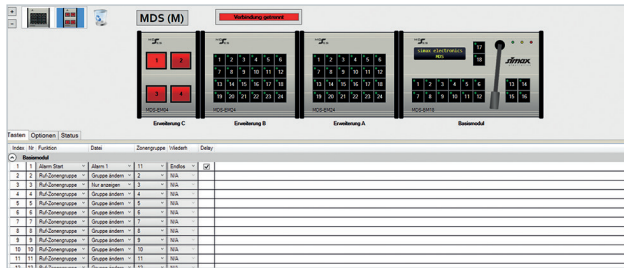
+
-

MDS (M)

Verbindung getrennt

simax
1 2
3 4
MDS-EM04
Erweiterung C

simax
1 2 3 4 5 6
7 8 9 10 11 12
13 14 15 16 17 18
19 20 21 22 23 24
MDS-EM24
Erweiterung B

simax
1 2 3 4 5 6
7 8 9 10 11 12
13 14 15 16 17 18
19 20 21 22 23 24
MDS-EM24
Erweiterung A

simax
simax electronics
MDS
17
18
simax
13 14
15 16
MDS-BM18
Basismodul

Tasten | Optionen | Status

| Index | Nr | Funktion | Datei | Zonengruppe | Wiederh | Delay |
|---|---|---|---|---|---|---|
| Basismodul | | | | | | |
| 1 | 1 | Alarm Start | Alarm 1 | 11 | Endlos | ☑ |
| 2 | 2 | Ruf-Zonengruppe | Gruppe ändern | 2 | N/A | |
| 3 | 3 | Ruf-Zonengruppe | Nur anzeigen | 3 | N/A | |
| 4 | 4 | Ruf-Zonengruppe | Gruppe ändern | 4 | N/A | |
| 5 | 5 | Ruf-Zonengruppe | Gruppe ändern | 5 | N/A | |
| 6 | 6 | Ruf-Zonengruppe | Gruppe ändern | 6 | N/A | |
| 7 | 7 | Ruf-Zonengruppe | Gruppe ändern | 7 | N/A | |
| 8 | 8 | Ruf-Zonengruppe | Gruppe ändern | 8 | N/A | |
| 9 | 9 | Ruf-Zonengruppe | Gruppe ändern | 9 | N/A | |
| 10 | 10 | Ruf-Zonengruppe | Gruppe ändern | 10 | N/A | |
| 11 | 11 | Ruf-Zonengruppe | Gruppe ändern | 11 | N/A | |
| 12 | 12 | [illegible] | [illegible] | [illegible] | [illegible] | |